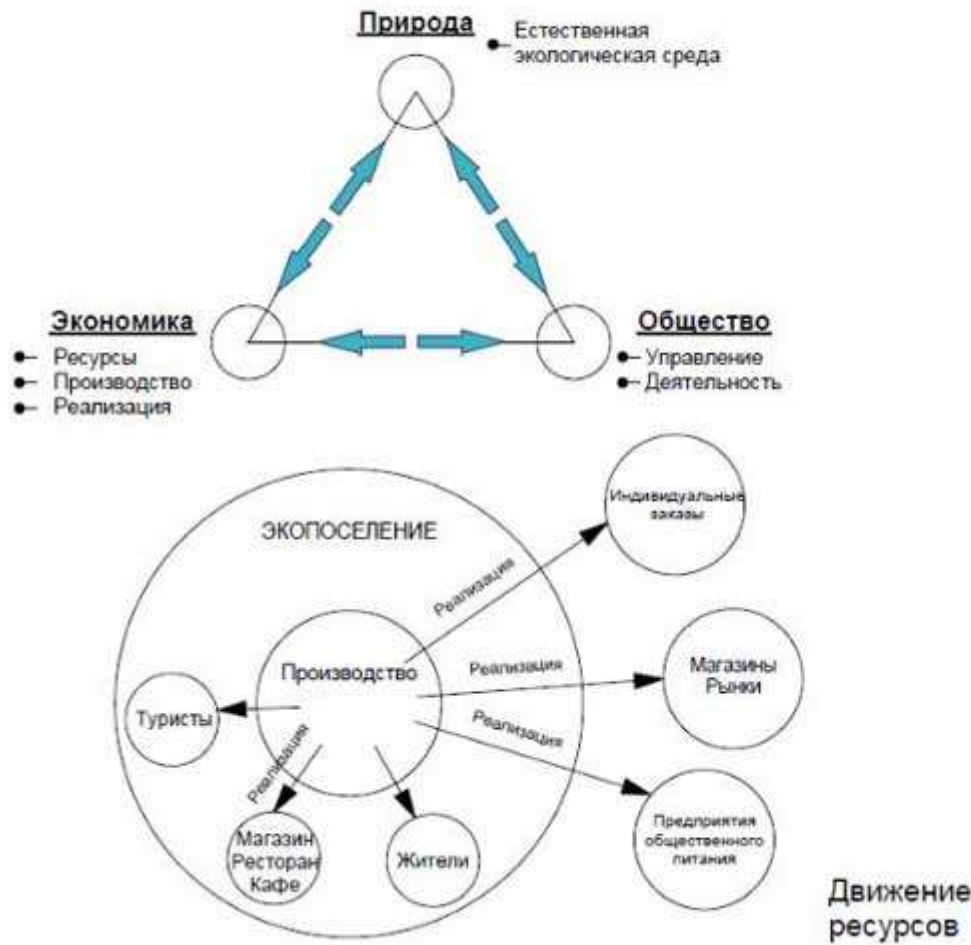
Природа
Естественная экологическая среда

Экономика
Ресурсы
Производство
Реализация

Общество
Управление
Деятельность

ЭКОПОСЕЛЕНИЕ

Индивидуальные заказы

Реализация

Производство

Реализация

Магазины Рынки

Туристы

Реализация

Реализация

Предприятия общественного питания

Магазин Ресторан Кафе

Жители

Движение ресурсов